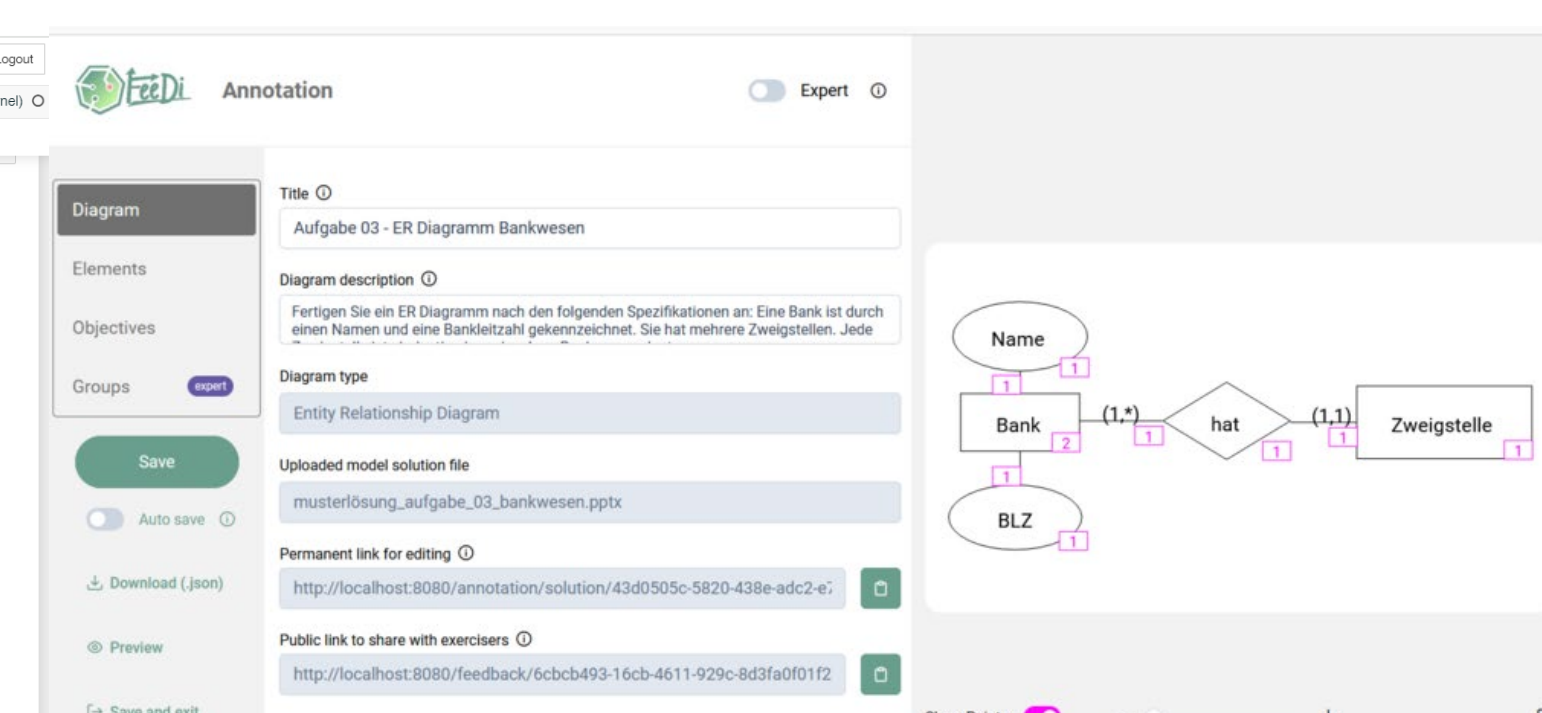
Logout
nel)

FeeDi Annotation Expert ⓘ

Diagram
Elements
Objectives
Groups expert

Save
Auto save ⓘ
Download (.json)
Preview
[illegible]

Title ⓘ
Aufgabe 03 - ER Diagramm Bankwesen

Diagram description ⓘ
Fertigen Sie ein ER Diagramm nach den folgenden Spezifikationen an: Eine Bank ist durch einen Namen und eine Bankleitzahl gekennzeichnet. Sie hat mehrere Zweigstellen. Jede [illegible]

Diagram type
Entity Relationship Diagram

Uploaded model solution file
musterlösung_aufgabe_03_bankwesen.pptx

Permanent link for editing ⓘ
http://localhost:8080/annotation/solution/43d0505c-5820-438e-adc2-e7

Public link to share with exercisers ⓘ
http://localhost:8080/feedback/6cbcb493-16cb-4611-929c-8d3fa0f01f2

Name 1
1
Bank 2 (1,*) 1 hat 1 (1,1) 1 Zweigstelle 1
1
BLZ 1